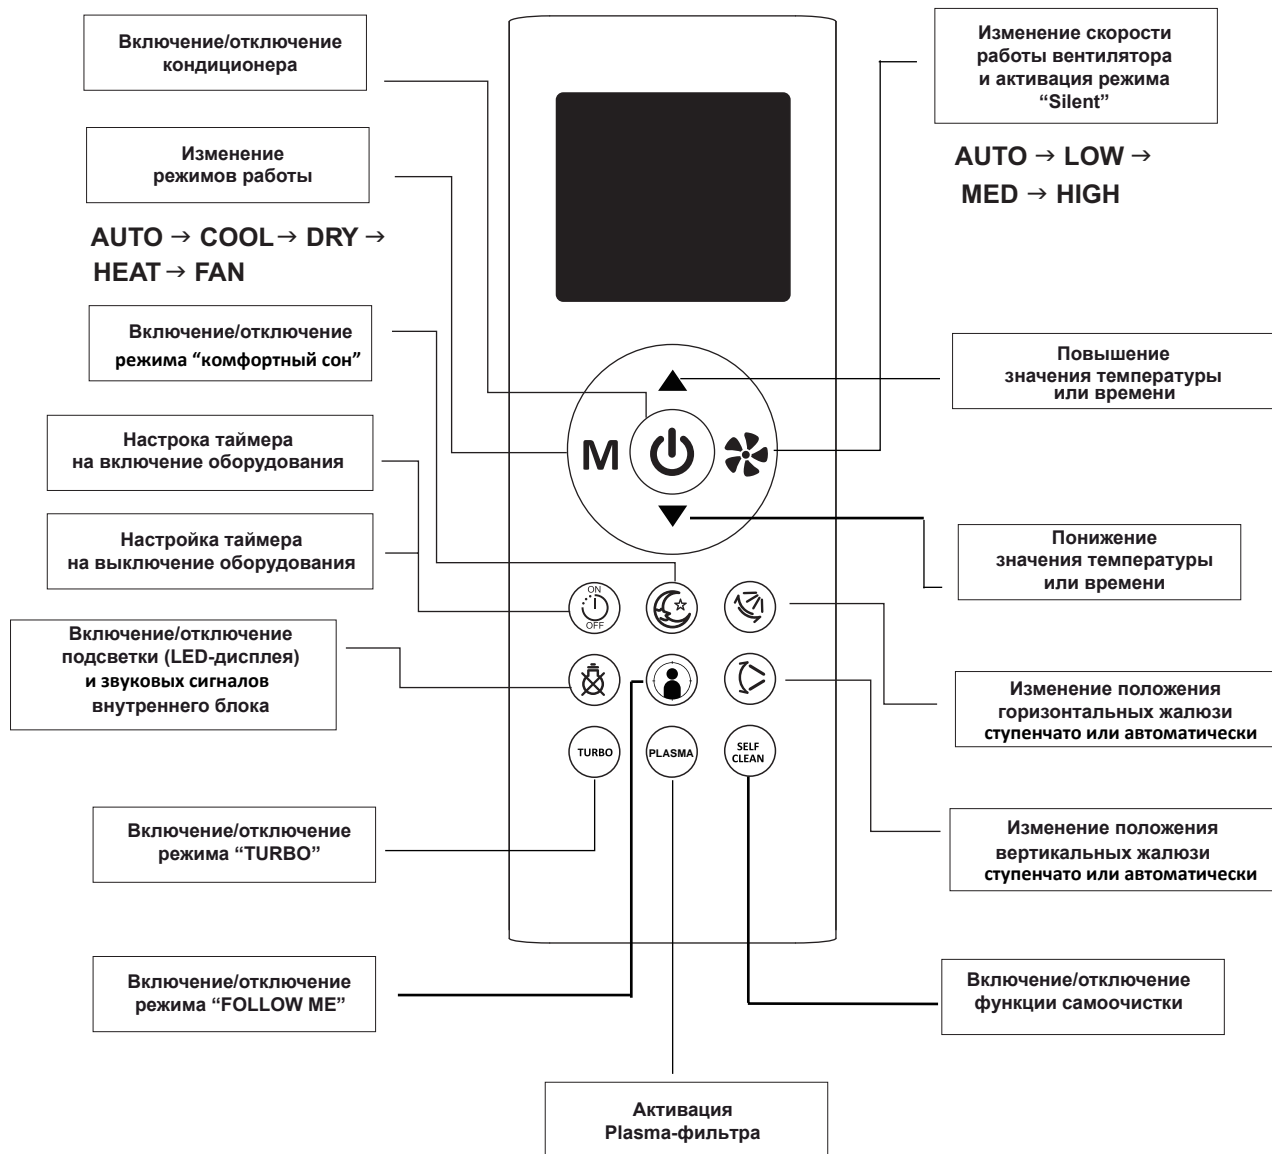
Включение/отключение кондиционера

Изменение режимов работы

AUTO → COOL → DRY → HEAT → FAN

Включение/отключение режима “комфортный сон”

Настрока таймера на включение оборудования

Настройка таймера на выключение оборудования

Включение/отключение подсветки (LED-дисплея) и звуковых сигналов внутреннего блока

Включение/отключение режима “TURBO”

Включение/отключение режима “FOLLOW ME”

Активация Plasma-фильтра

Изменение скорости работы вентилятора и активация режима “Silent”

AUTO → LOW → MED → HIGH

Повышение значения температуры или времени

M

Понижение значения температуры или времени

ON
OFF

Изменение положения горизонтальных жалюзи ступенчато или автоматически

Изменение положения вертикальных жалюзи ступенчато или автоматически

TURBO

PLASMA

SELF CLEAN

Включение/отключение функции самоочистки